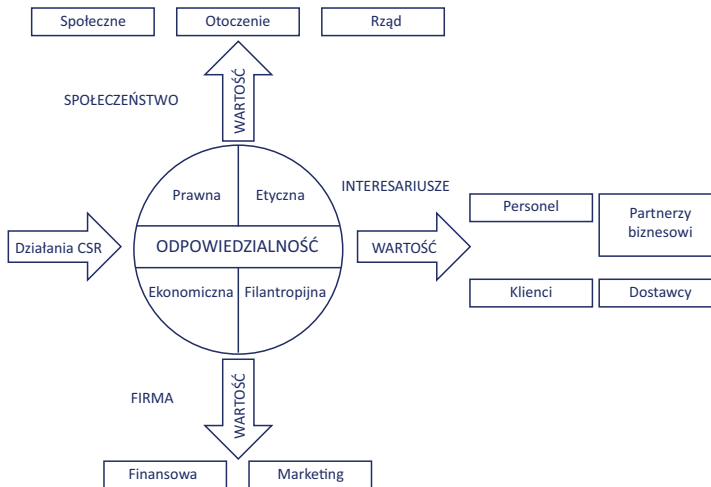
Społeczne

Otoczenie

Rząd

SPOŁECZEŃSTWO

WARTOŚĆ

INTERESARIUSZE

Działania CSR

Prawna

Etyczna

ODPOWIEDZIALNOŚĆ

Ekonomiczna

Filantropijna

WARTOŚĆ

Personel

Partnerzy biznesowi

Klienci

Dostawcy

FIRMA

WARTOŚĆ

Finansowa

Marketing